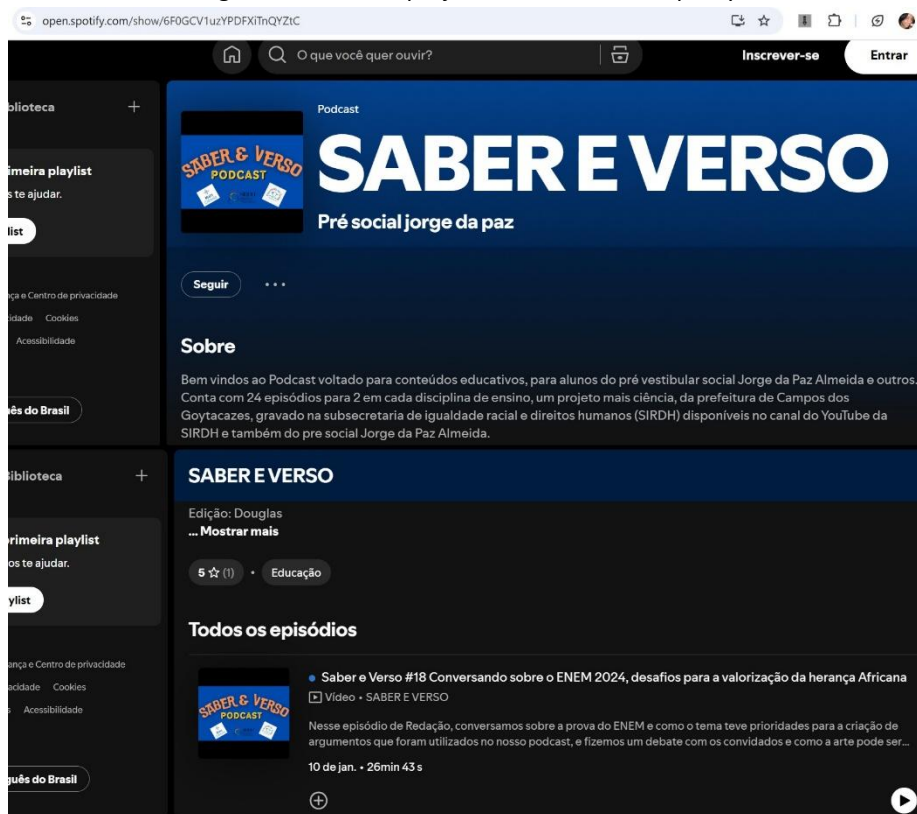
open.spotify.com/show/6F0GCV1uzYPDFXiTnQYZtC

O que você quer ouvir?

Inscrever-se

Entrar

iblioteca

imeira playlist

s te ajudar.

list

ça e Centro de privacidade

cidade Cookies

Acessibilidade

ês do Brasil

Podcast

SABER & VERSO PODCAST

SABER E VERSO

Pré social jorge da paz

Seguir

Sobre

Bem vindos ao Podcast voltado para conteúdos educativos, para alunos do pré vestibular social Jorge da Paz Almeida e outros. Conta com 24 episódios para 2 em cada disciplina de ensino, um projeto mais ciência, da prefeitura de Campos dos Goytacazes, gravado na subsecretaria de igualdade racial e direitos humanos (SIRDH) disponíveis no canal do YouTube da SIRDH e também do pre social Jorge da Paz Almeida.

Biblioteca

rimeira playlist

os te ajudar.

ylist

ança e Centro de privacidade

acidade Cookies

Acessibilidade

guês do Brasil

SABER E VERSO

Edição: Douglas

... Mostrar mais

5 ☆ (1) • Educação

Todos os episódios

SABER & VERSO PODCAST

Saber e Verso #18 Conversando sobre o ENEM 2024, desafios para a valorização da herança Africana

Vídeo • SABER E VERSO

Nesse episódio de Redação, conversamos sobre a prova do ENEM e como o tema teve prioridades para a criação de argumentos que foram utilizados no nosso podcast, e fizemos um debate com os convidados e como a arte pode ser...

10 de jan. • 26min 43 s